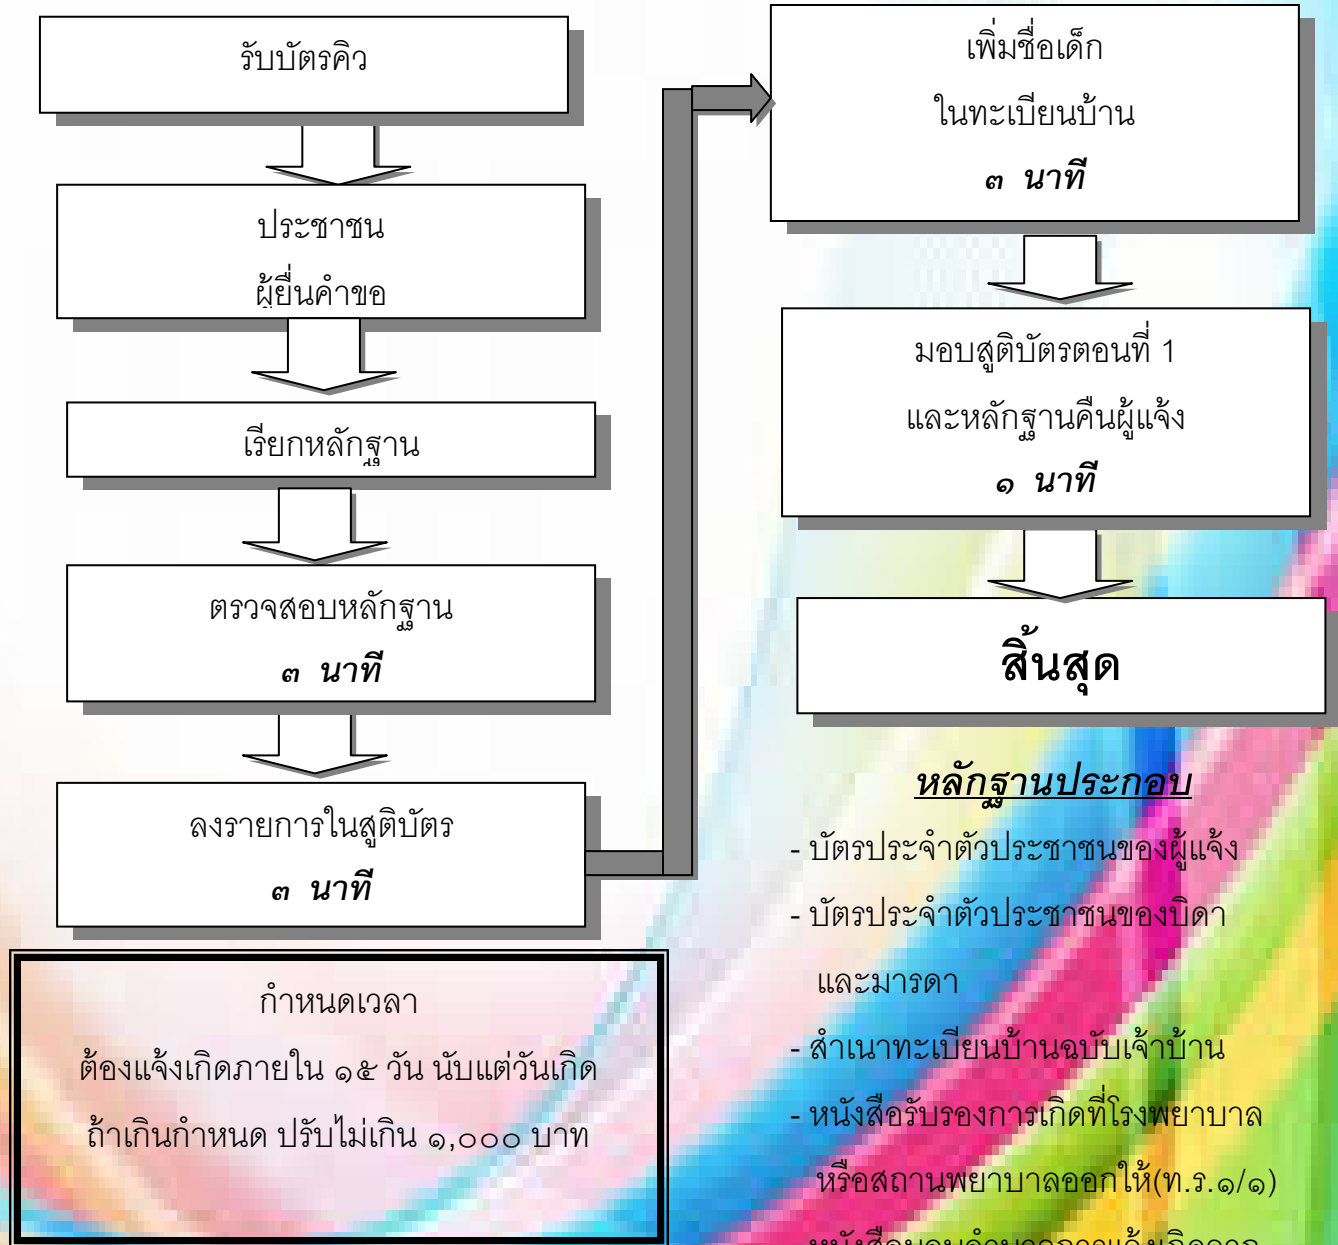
รับบัตรคิว

ประชาชน
ผู้ยื่นคำขอ

เรียกหลักฐาน

ตรวจสอบหลักฐาน
๓ นาที

ลงรายการในสูติบัตร
๓ นาที

เพิ่มชื่อเด็ก
ในทะเบียนบ้าน
๓ นาที

มอบสูติบัตรตอนที่ 1
และหลักฐานคืนผู้แจ้ง
๑ นาที

สิ้นสุด

กำหนดเวลา
ต้องแจ้งเกิดภายใน ๑๕ วัน นับแต่วันเกิด
ถ้าเกินกำหนด ปรับไม่เกิน ๑,๐๐๐ บาท

หลักฐานประกอบ
- บัตรประจำตัวประชาชนของผู้แจ้ง
- บัตรประจำตัวประชาชนของบิดา และมารดา
- สำเนาทะเบียนบ้านฉบับเจ้าบ้าน
- หนังสือรับรองการเกิดที่โรงพยาบาล หรือสถานพยาบาลออกให้(ท.ร.๑/๑)
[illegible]